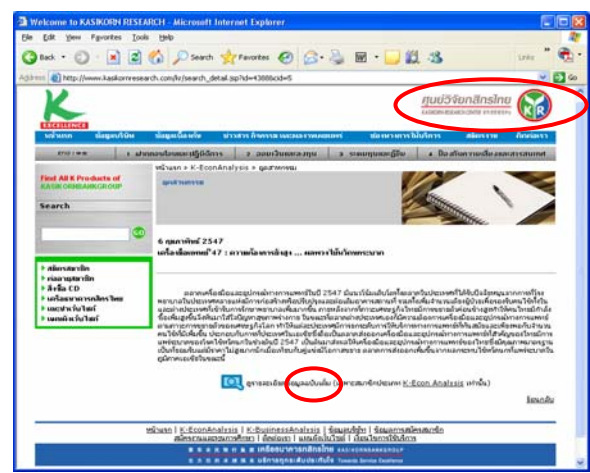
Welcome to KASIKORN RESEARCH - Microsoft Internet Explorer

File Edit View Favorites Tools Help

Back Search Favorites

Address http://www.kasikornresearch.com/kr/search_detail.jsp?id=4388&cid=5

Go Links

ศูนย์วิจัยกสิกรไทย
KASIKORN RESEARCH CENTER

K EXCELLENCE

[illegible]

Find All K Products of KASIKORNBANKGROUP

Search

GO

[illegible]

หน้าแรก » K-EconAnalysis » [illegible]

6 กุมภาพันธ์ 2547

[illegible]

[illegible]

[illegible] (เฉพาะสมาชิกประเภท K-Econ Analysis เท่านั้น)

ย้อนกลับ

หน้าแรก | K-EconAnalysis | K-BusinessAnalysis | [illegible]

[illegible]